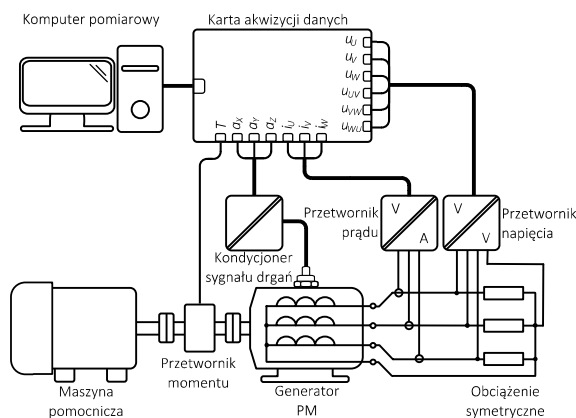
Komputer pomiarowy

Karta akwizycji danych

$u_U$
$u_V$
$u_W$
$u_{UV}$
$u_{VW}$
$u_{WU}$

$T$ $a_X$ $a_Y$ $a_Z$ $i_U$ $i_V$ $i_W$

Przetwornik prądu

V
A

V
V

Przetwornik napięcia

Kondycjoner sygnału drgań

Maszyna pomocnicza

Przetwornik momentu

Generator PM

Obciążenie symetryczne